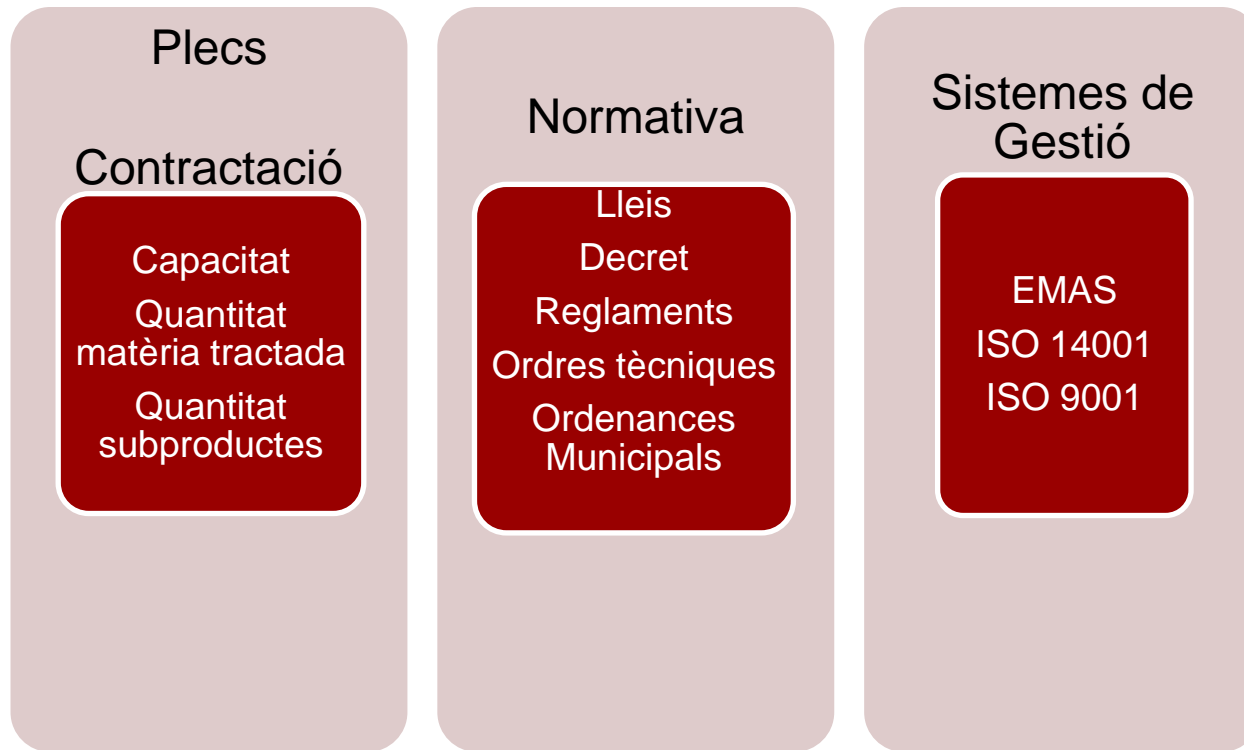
Plecs

Contractació

Capacitat
Quantitat matèria tractada
Quantitat subproductes

Normativa

Lleis
Decret
Reglaments
Ordres tècniques
Ordenances Municipals

Sistemes de Gestió

EMAS
ISO 14001
ISO 9001